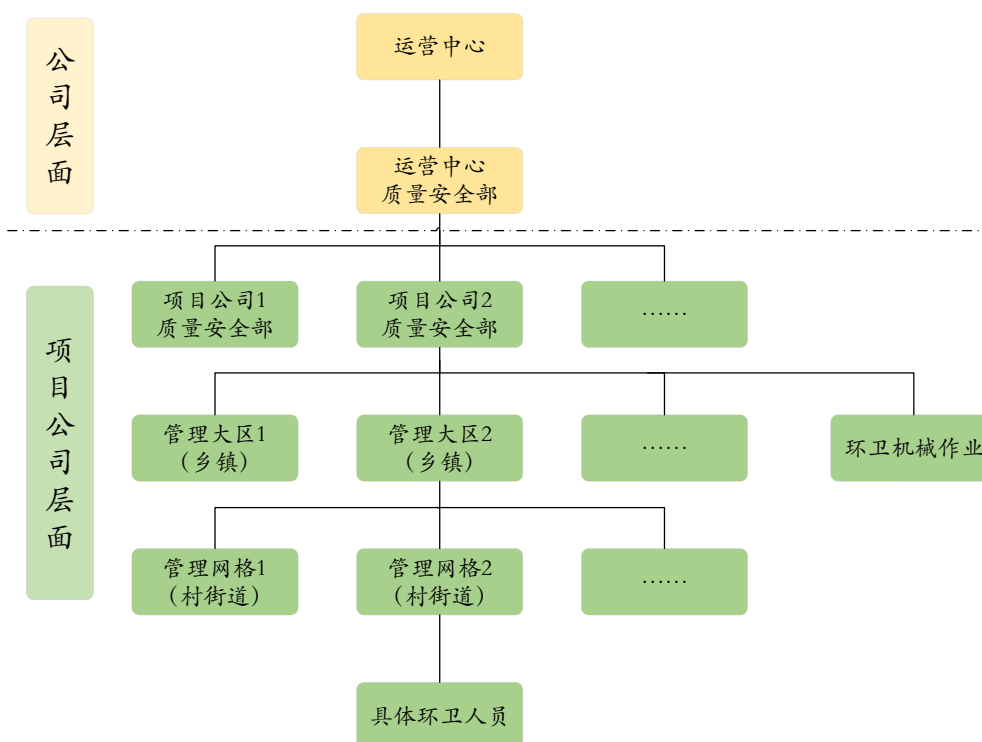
公司层面

运营中心

运营中心
质量安全部

项目公司层面

项目公司1
质量安全部

项目公司2
质量安全部

……

管理大区1
（乡镇）

管理大区2
（乡镇）

……

环卫机械作业

管理网格1
（村街道）

管理网格2
（村街道）

……

具体环卫人员